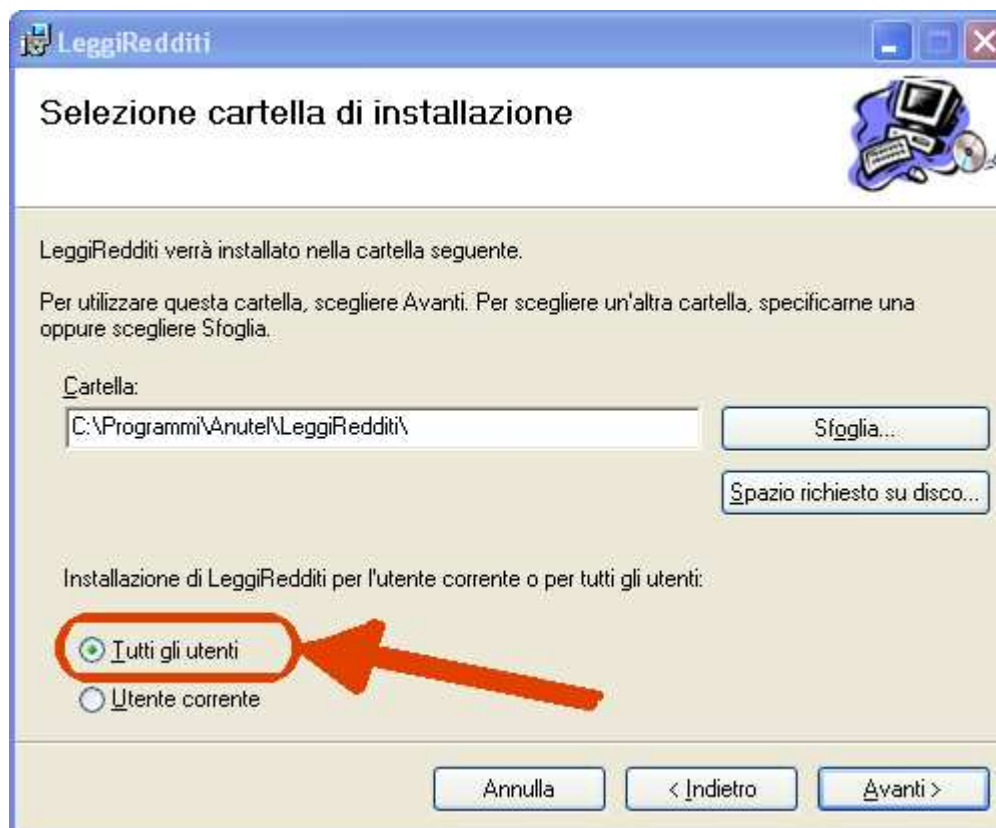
LeggiRedditi

Selezione cartella di installazione

LeggiRedditi verrà installato nella cartella seguente.

Per utilizzare questa cartella, scegliere Avanti. Per scegliere un'altra cartella, specificarne una oppure scegliere Sfoglia.

Cartella:

C:\Programmi\Anutel\LeggiRedditi\

Sfoglia...

Spazio richiesto su disco...

Installazione di LeggiRedditi per l'utente corrente o per tutti gli utenti:

Tutti gli utenti

Utente corrente

Annulla

< Indietro

Avanti >